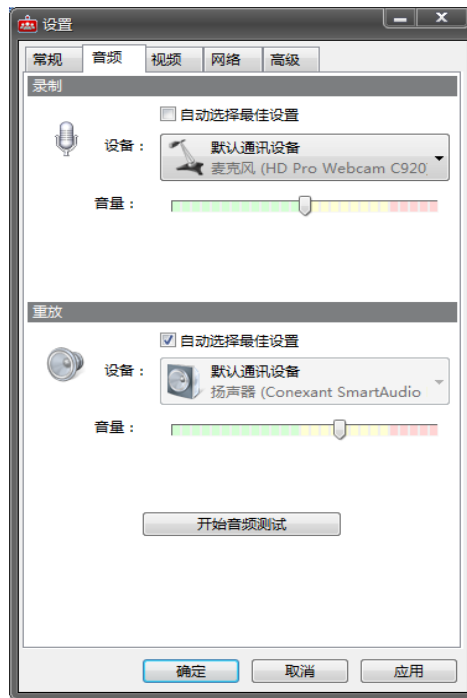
设置

常规 音频 视频 网络 高级

录制

自动选择最佳设置

设备：

默认通讯设备
麦克风 (HD Pro Webcam C920

音量：

重放

自动选择最佳设置

设备：

默认通讯设备
扬声器 (Conexant SmartAudio

音量：

开始音频测试

确定 取消 应用